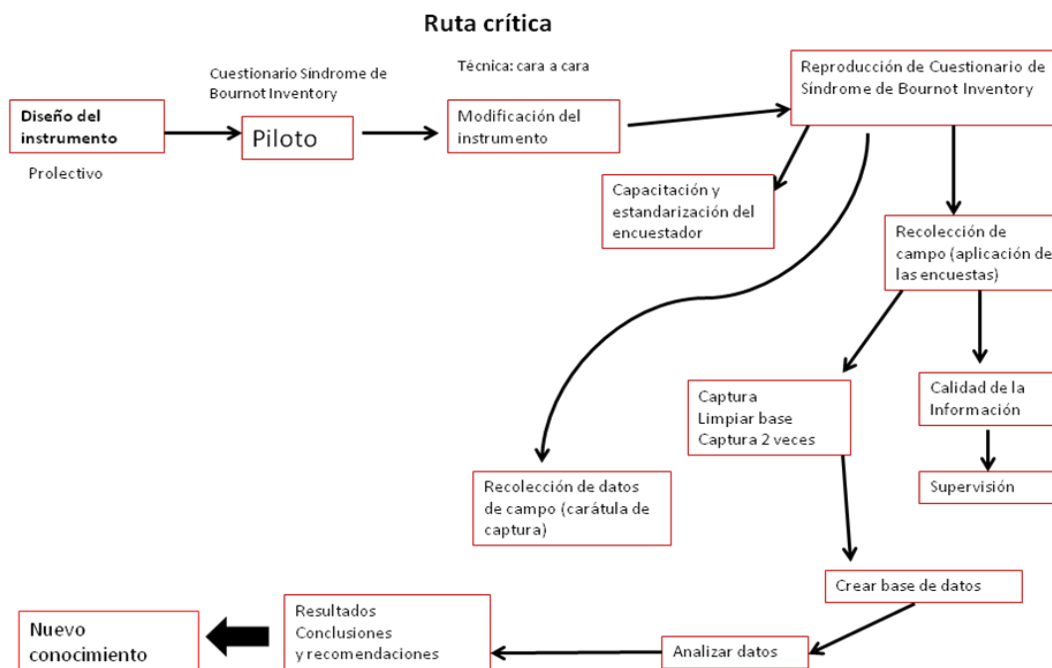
Ruta crítica

Diseño del instrumento

Prolectivo

Cuestionario Síndrome de Bournot Inventory

Piloto

Técnica: cara a cara

Modificación del instrumento

Reproducción de Cuestionario de Síndrome de Bournot Inventory

Capacitación y estandarización del encuestador

Recolección de campo (aplicación de las encuestas)

Captura
Limpiar base
Captura 2 veces

Calidad de la Información

Supervisión

Recolección de datos de campo (carátula de captura)

Crear base de datos

Analizar datos

Resultados
Conclusiones
y recomendaciones

Nuevo conocimiento